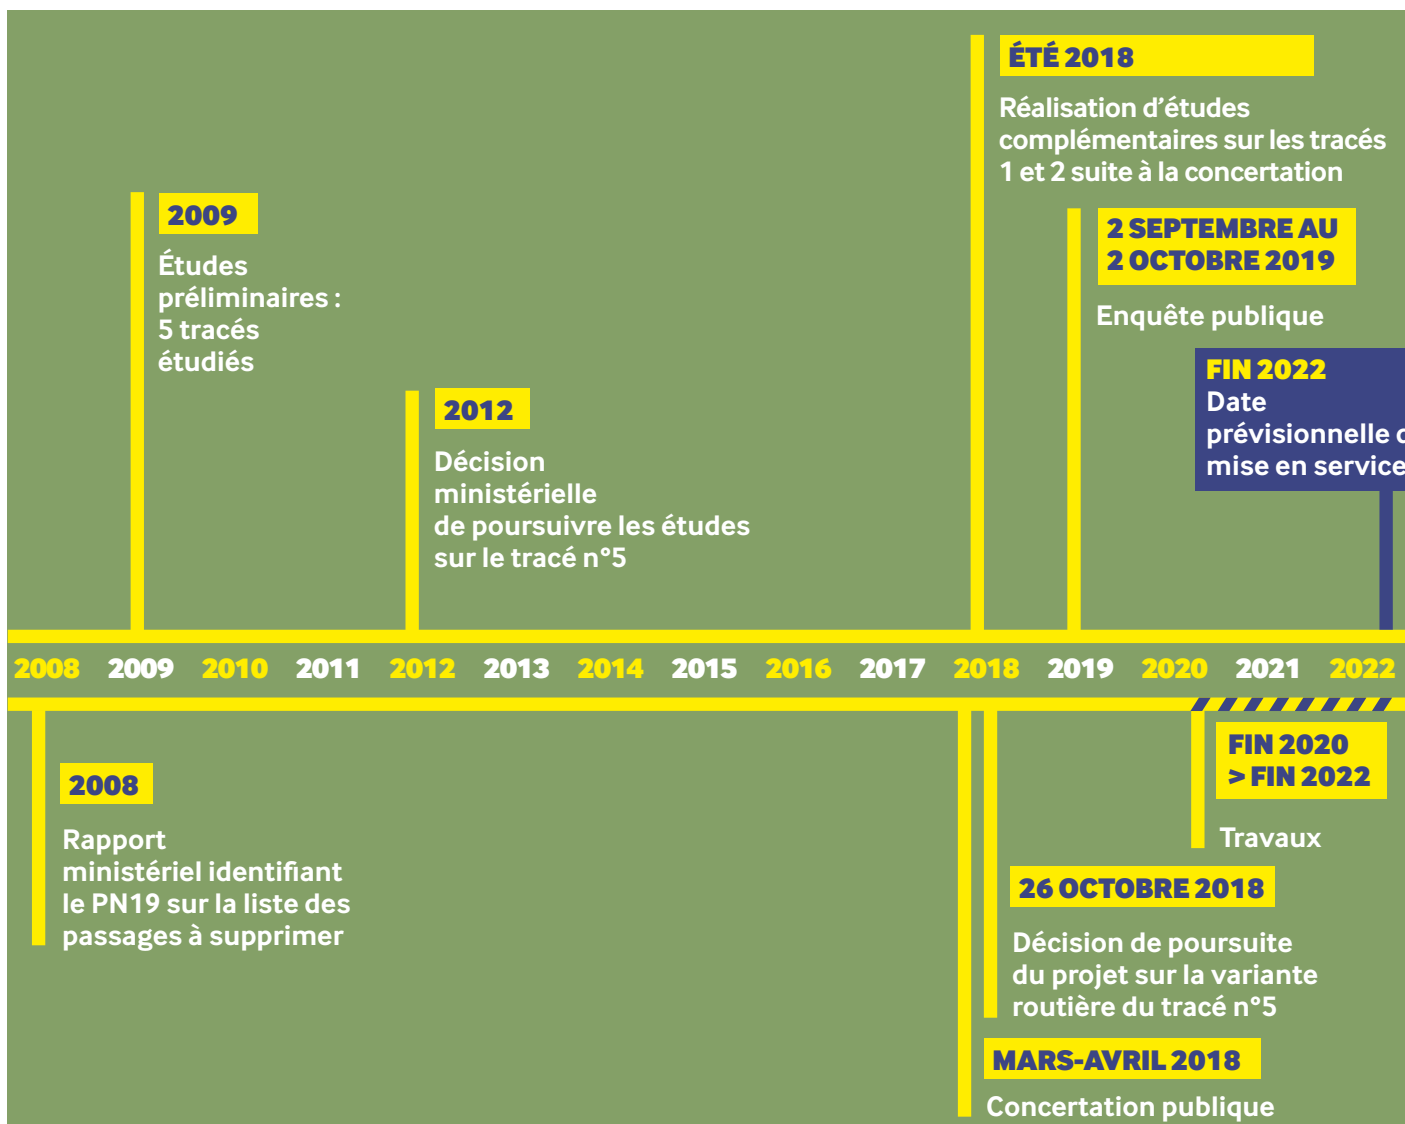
ÉTÉ 2018

Réalisation d'études complémentaires sur les tracés 1 et 2 suite à la concertation

2009

Études préliminaires : 5 tracés étudiés

2 SEPTEMBRE AU 2 OCTOBRE 2019

Enquête publique

FIN 2022

Date prévisionnelle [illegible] mise en service

2012

Décision ministérielle de poursuivre les études sur le tracé n°5

2008 2009 2010 2011 2012 2013 2014 2015 2016 2017 2018 2019 2020 2021 2022

2008

Rapport ministériel identifiant le PN19 sur la liste des passages à supprimer

FIN 2020 > FIN 2022

Travaux

26 OCTOBRE 2018

Décision de poursuite du projet sur la variante routière du tracé n°5

MARS-AVRIL 2018

Concertation publique